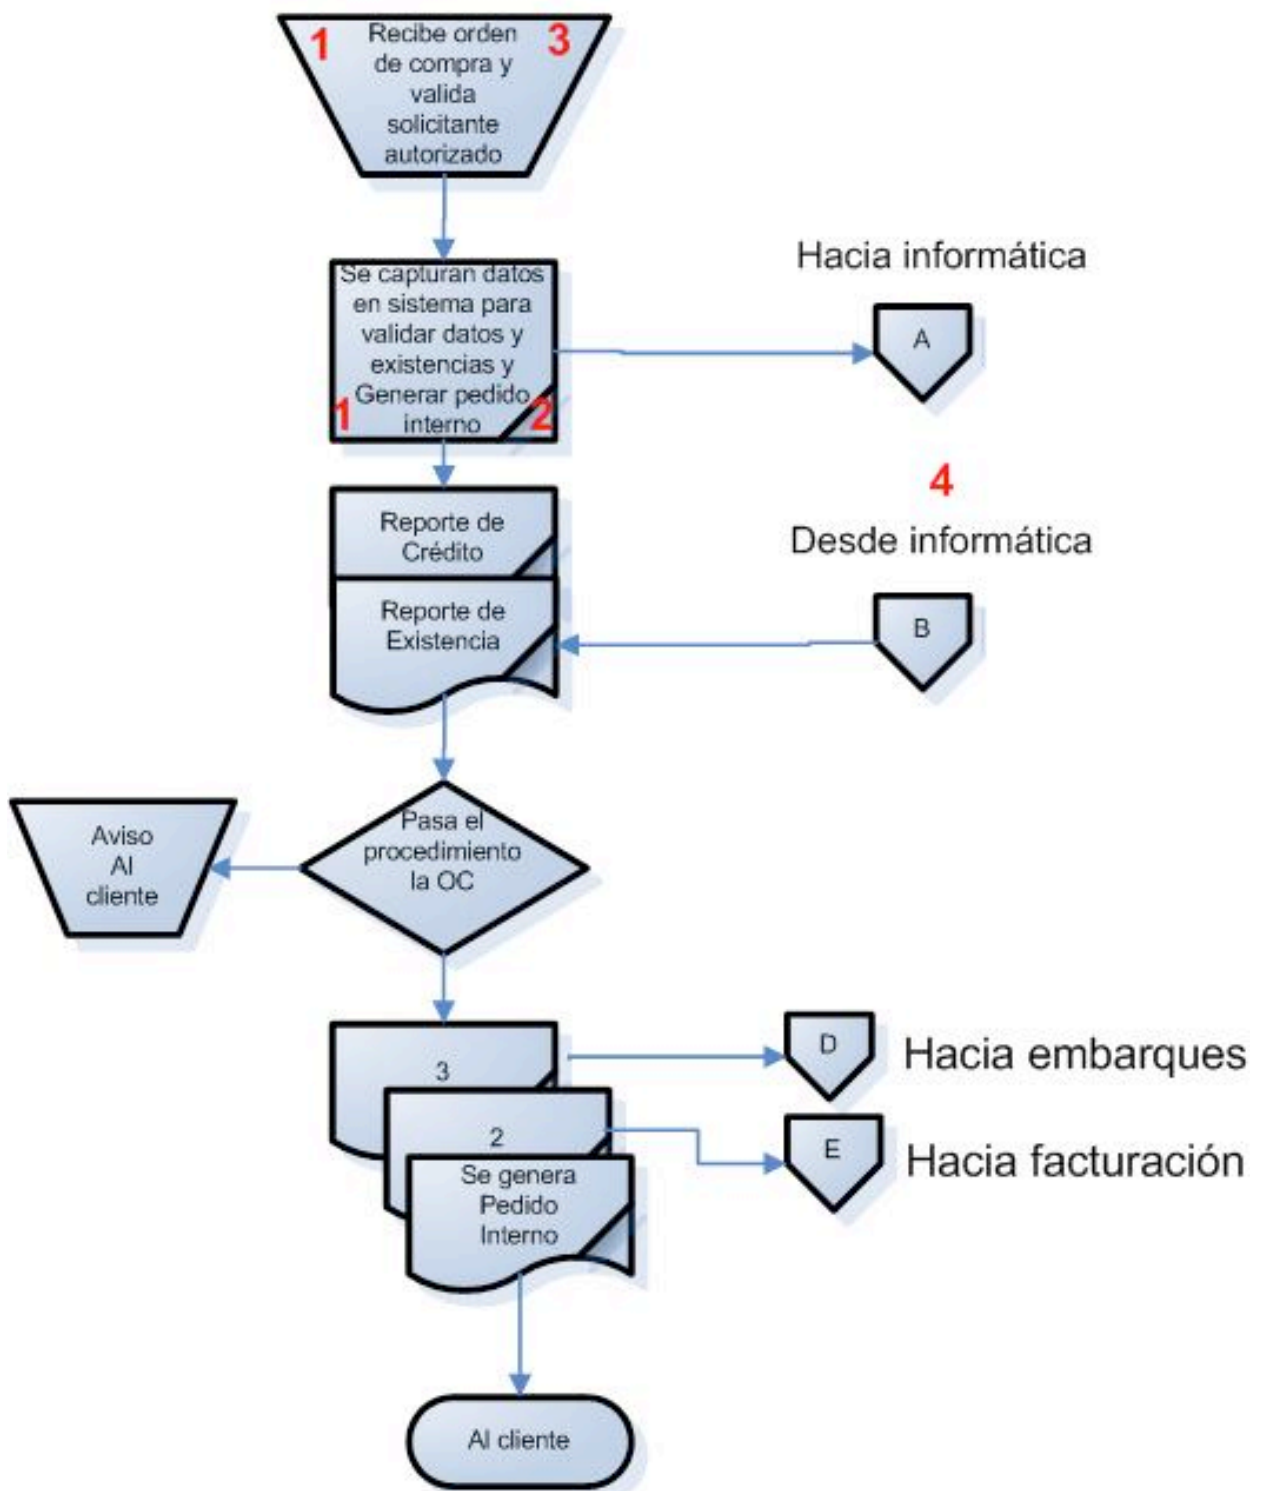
1 Recibe orden de compra y valida solicitante autorizado 3

Se capturan datos en sistema para validar datos y existencias y Generar pedido interno
1 2

Hacia informática

A

4

Desde informática

Reporte de Crédito

Reporte de Existencia

B

Aviso Al cliente

Pasa el procedimiento la OC

3

D

Hacia embarques

2

E

Hacia facturación

Se genera Pedido Interno

Al cliente